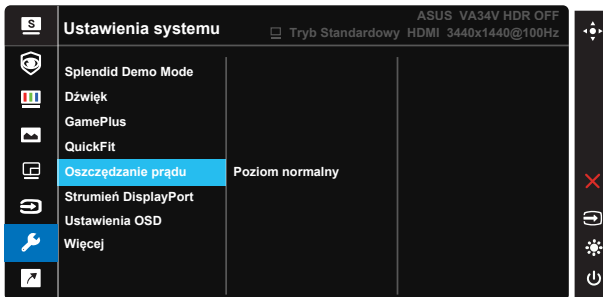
Ustawienia systemu

ASUS VA34V HDR OFF
Tryb Standardowy HDMI 3440x1440@100Hz

Splendid Demo Mode
Dźwięk
GamePlus
QuickFit
Oszczędzanie prądu
Strumień DisplayPort
Ustawienia OSD
Więcej

Poziom normalny